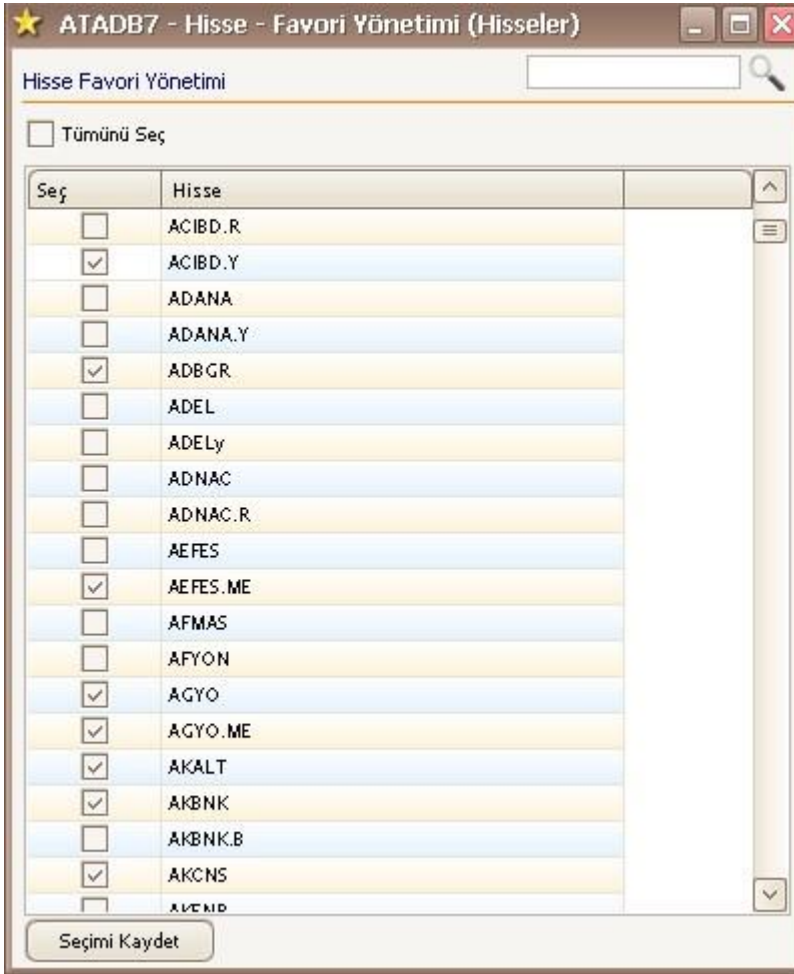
ATADB7 - Hisse - Favori Yönetimi (Hisseler)

Hisse Favori Yönetimi

Tümünü Seç

| Seç | Hisse |
|---|---|
| ☐ | ACIBD.R |
| ☑ | ACIBD.Y |
| ☐ | ADANA |
| ☐ | ADANA.Y |
| ☑ | ADBGR |
| ☐ | ADEL |
| ☐ | ADELy |
| ☐ | ADNAC |
| ☐ | ADNAC.R |
| ☐ | AEFES |
| ☑ | AEFES.ME |
| ☐ | AFMAS |
| ☐ | AFYON |
| ☑ | AGYO |
| ☑ | AGYO.ME |
| ☑ | AKALT |
| ☑ | AKBNK |
| ☐ | AKBNK.B |
| ☑ | AKCNS |
| ☐ | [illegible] |

Seçimi Kaydet